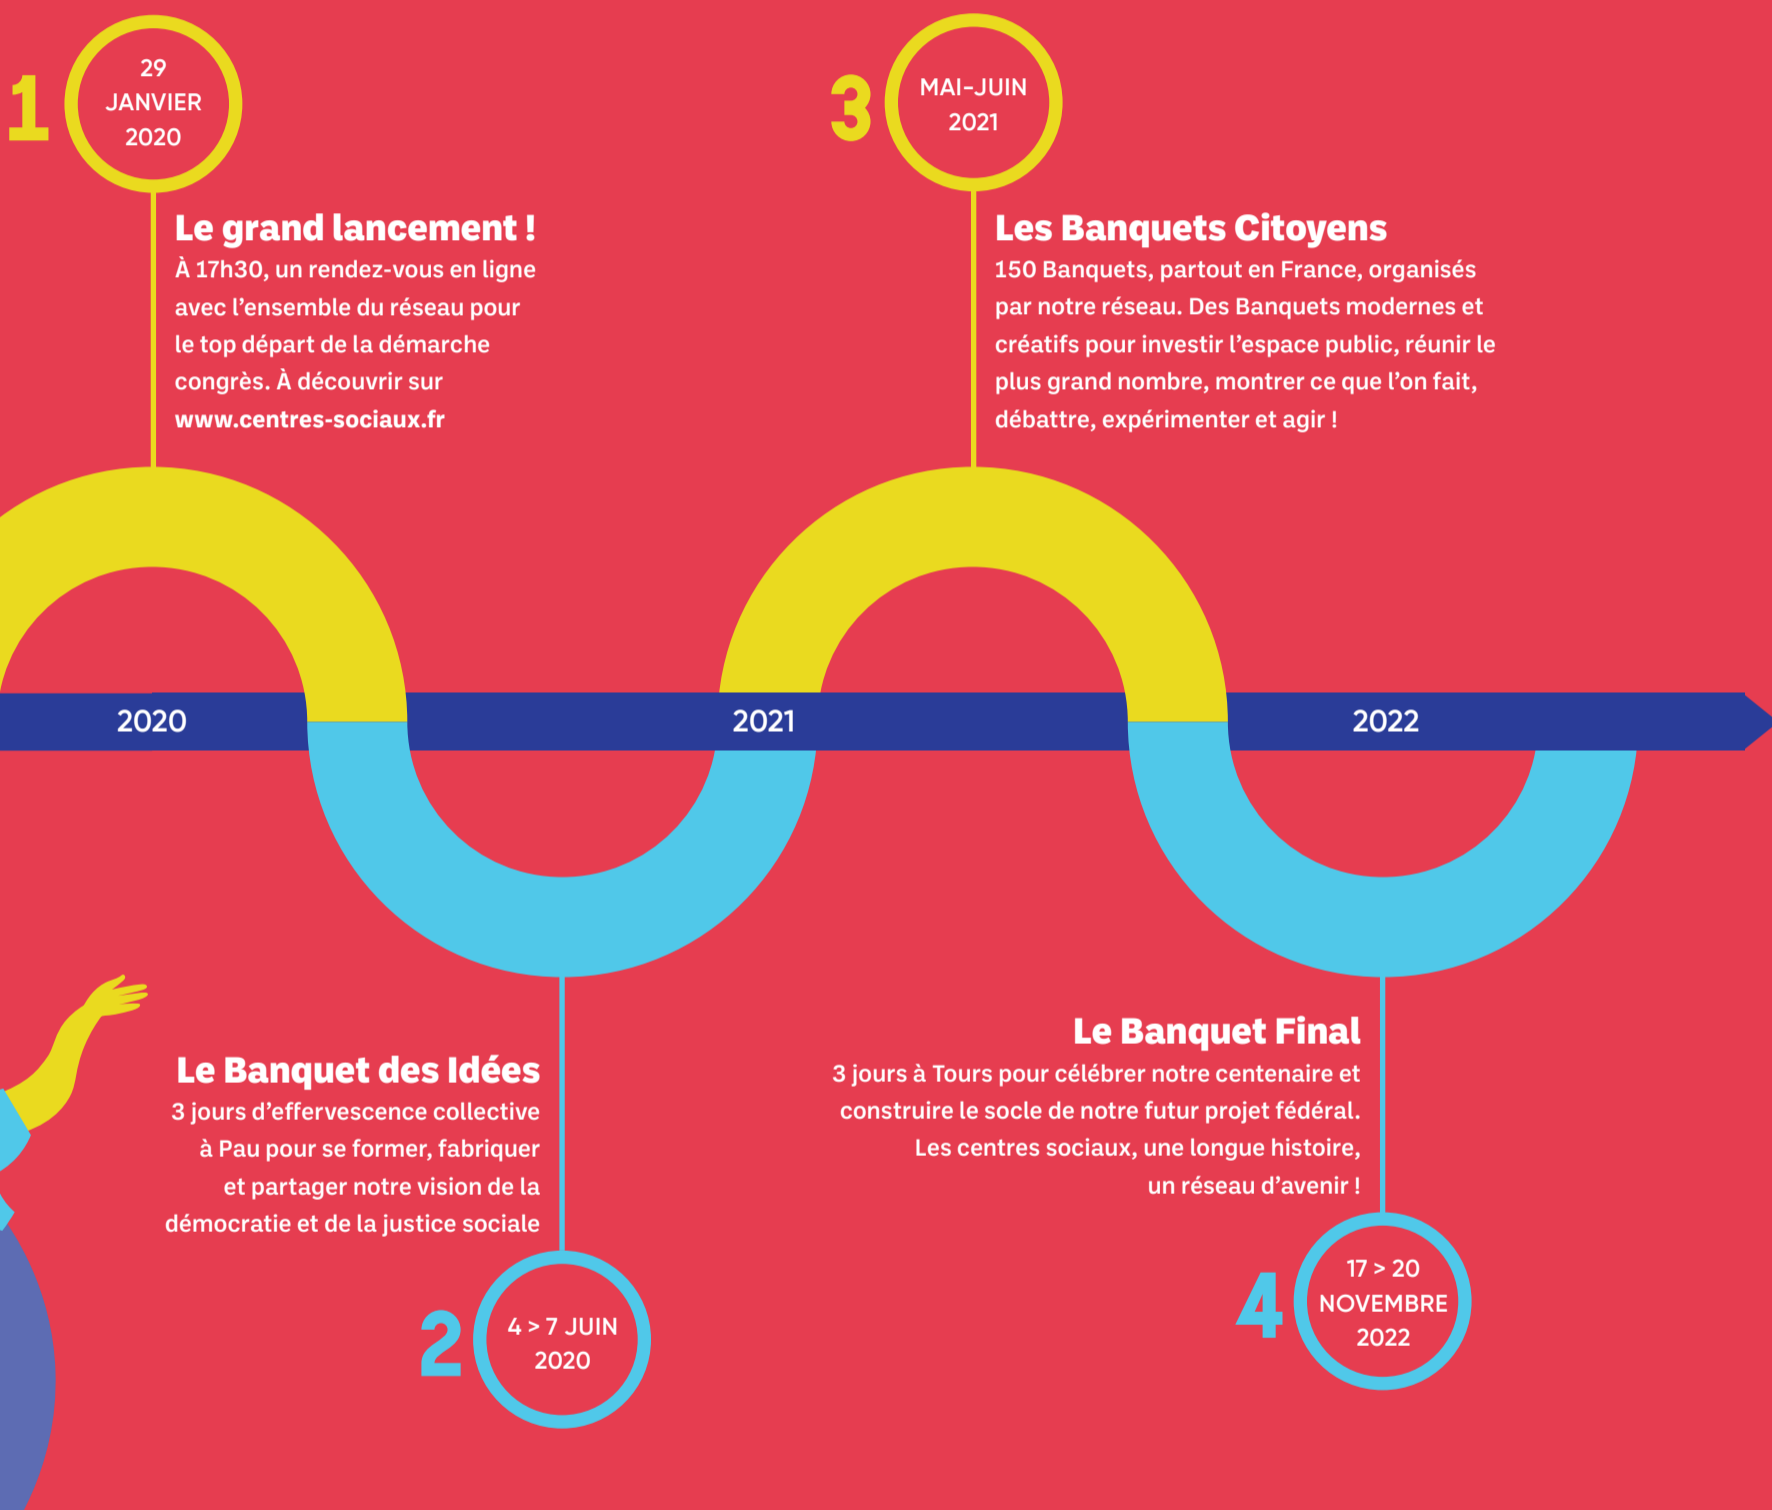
1

29 JANVIER 2020

Le grand lancement !

À 17h30, un rendez-vous en ligne avec l'ensemble du réseau pour le top départ de la démarche congrès. À découvrir sur www.centres-sociaux.fr

3

MAI-JUIN 2021

Les Banquets Citoyens

150 Banquets, partout en France, organisés par notre réseau. Des Banquets modernes et créatifs pour investir l'espace public, réunir le plus grand nombre, montrer ce que l'on fait, débattre, expérimenter et agir !

2020

2021

2022

Le Banquet des Idées

3 jours d'effervescence collective à Pau pour se former, fabriquer et partager notre vision de la démocratie et de la justice sociale

2

4 > 7 JUIN 2020

Le Banquet Final

3 jours à Tours pour célébrer notre centenaire et construire le socle de notre futur projet fédéral. Les centres sociaux, une longue histoire, un réseau d'avenir !

4

17 > 20 NOVEMBRE 2022